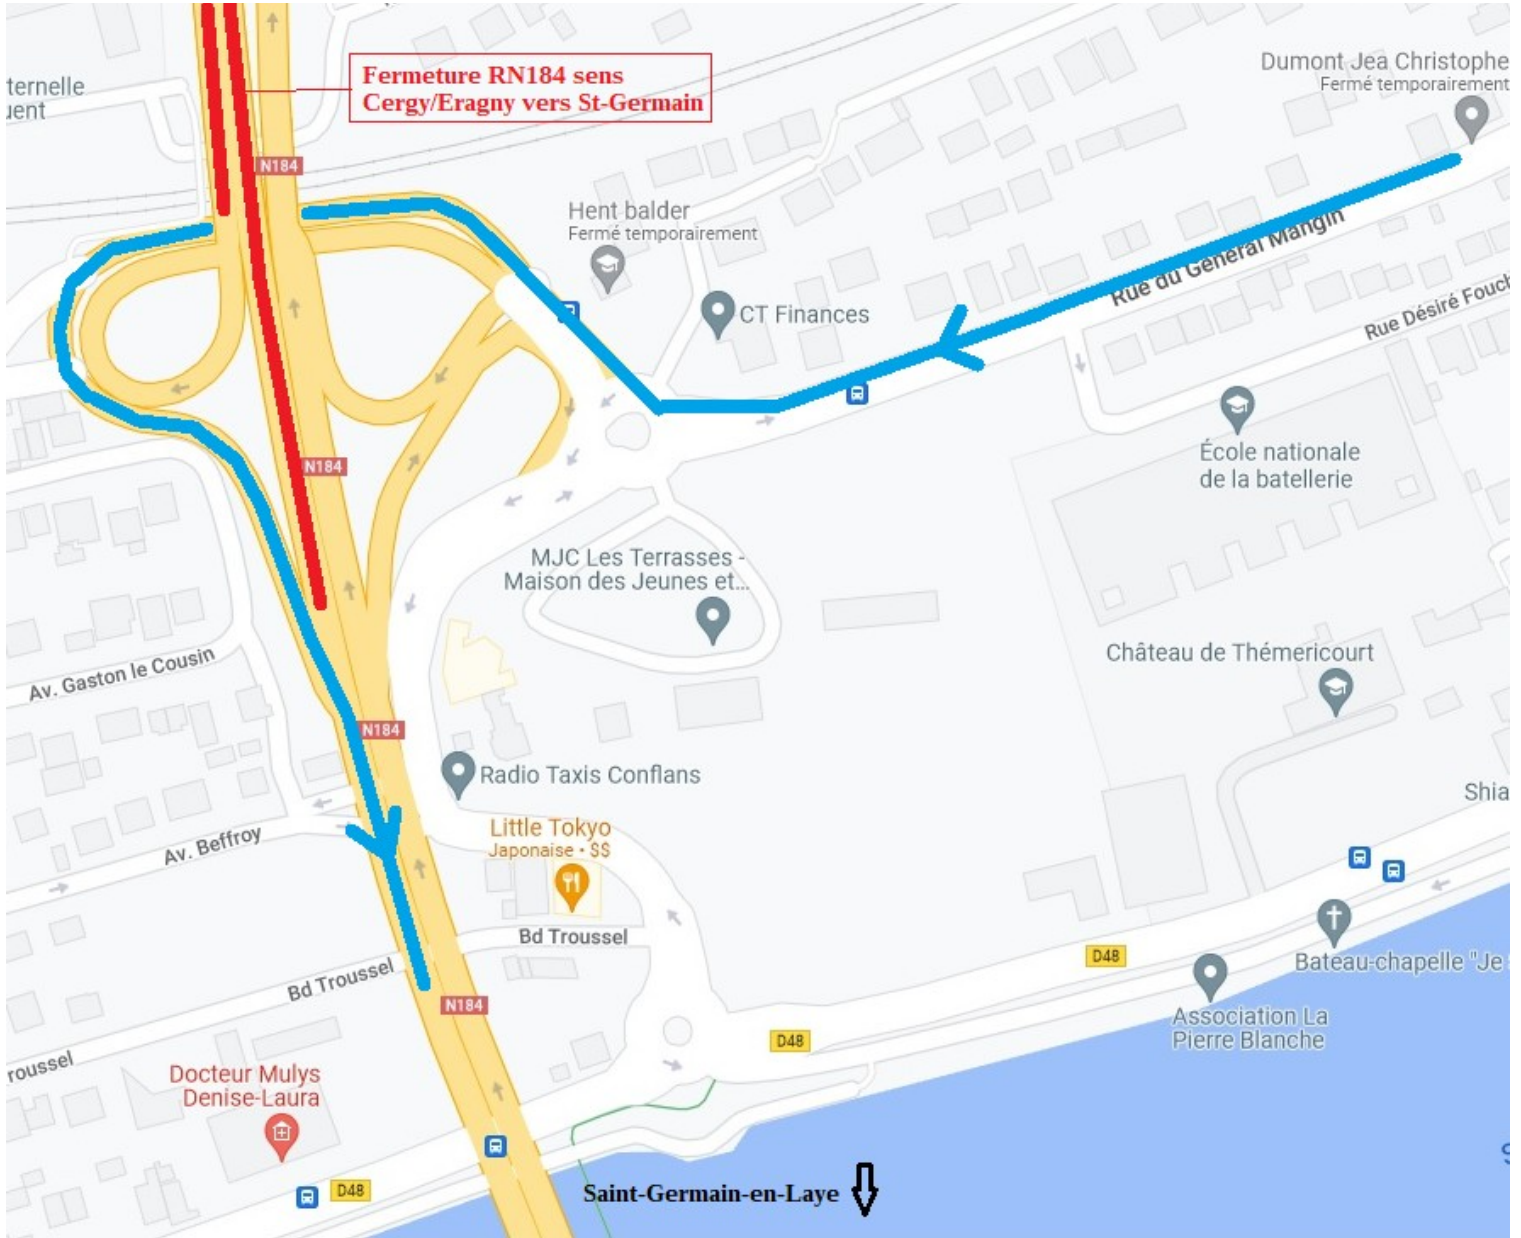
ternelle
ient

Fermeture RN184 sens
Cergy/Eragny vers St-Germain

N184

Dumont Jea Christophe
Fermé temporairement

Hent balder
Fermé temporairement

Rue du Général Mangin

Rue Désiré Fouch

CT Finances

N184

École nationale
de la batellerie

MJC Les Terrasses -
Maison des Jeunes et...

Château de Thémericourt

Av. Gaston le Cousin

N184

Radio Taxis Conflans

Shia

Little Tokyo
Japonaise · $$

Av. Beffroy

Bd Troussel

D48

Bateau-chapelle "Je

Bd Troussel

N184

Association La
Pierre Blanche

D48

roussel

Docteur Mulys
Denise-Laura

D48

Saint-Germain-en-Laye

S